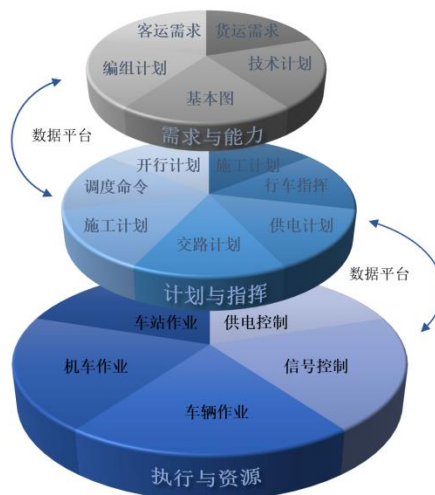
客运需求
货运需求
编组计划
技术计划
基本图
需求与能力
数据平台
开行计划
施工计划
调度命令
行车指挥
施工计划
供电计划
交路计划
计划与指挥
数据平台
车站作业
供电控制
机车作业
信号控制
车辆作业
执行与资源